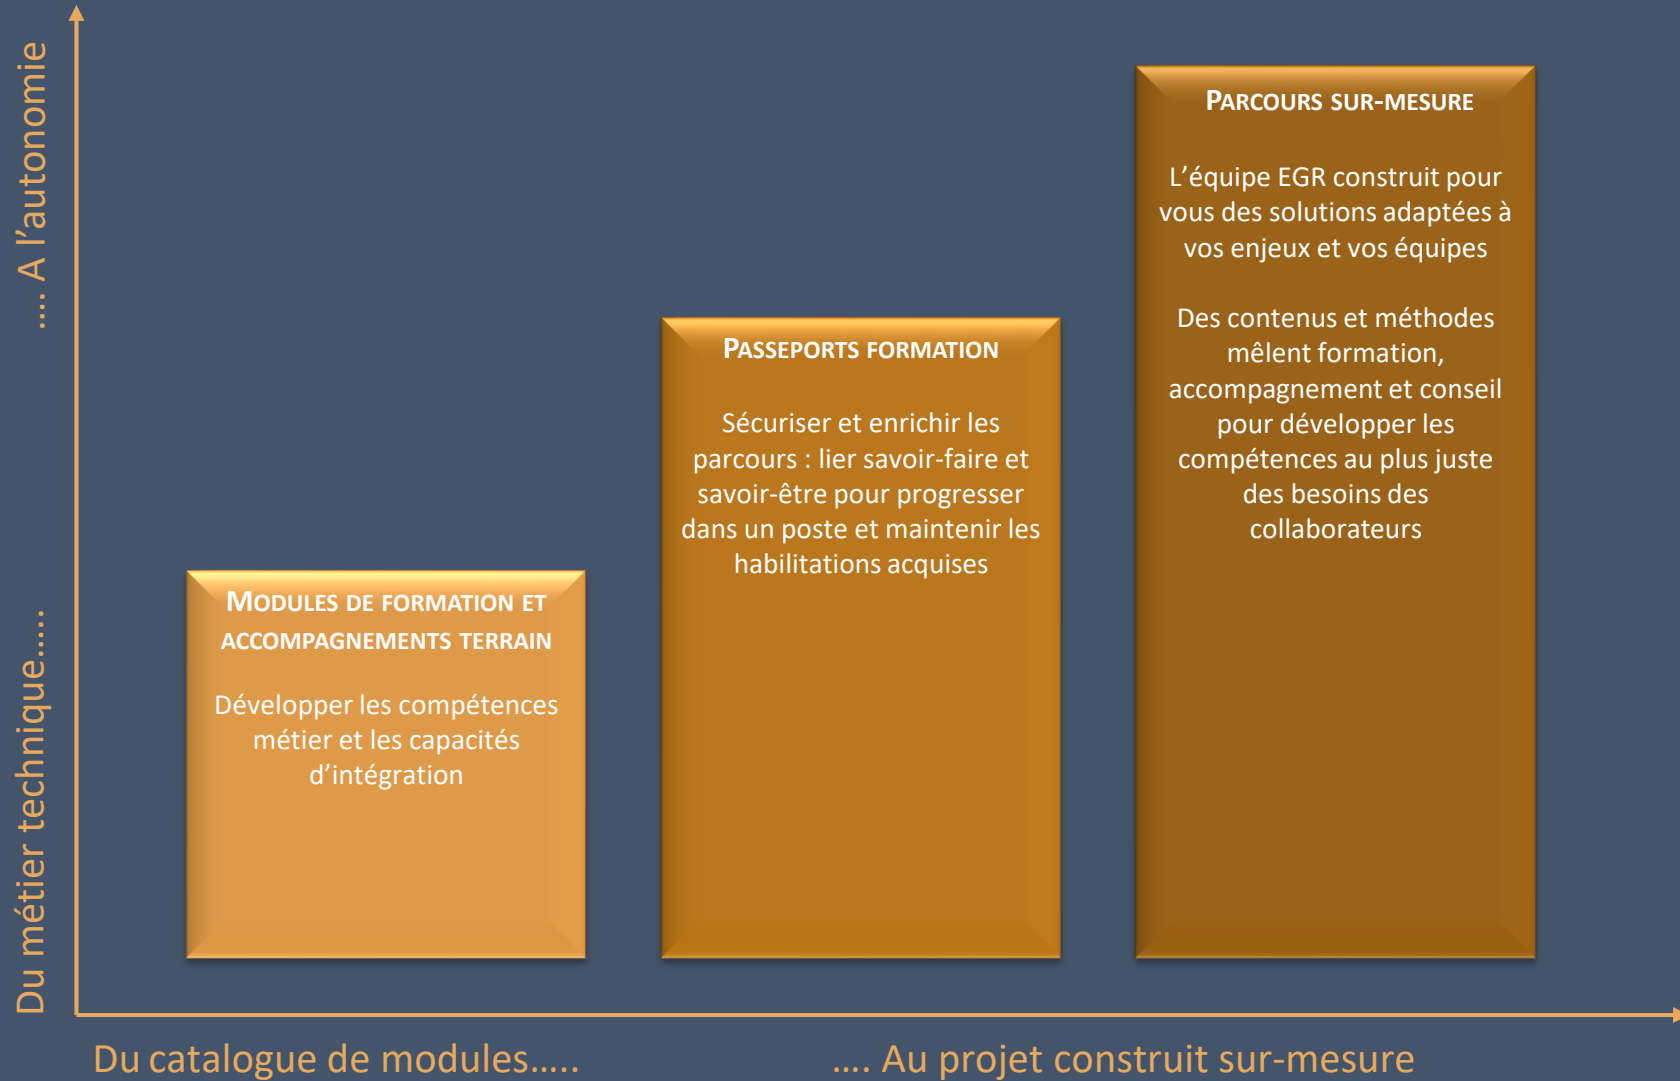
Du métier technique….. …. A l’autonomie

Modules de formation et accompagnements terrain

Développer les compétences métier et les capacités d’intégration

Passeports formation

Sécuriser et enrichir les parcours : lier savoir-faire et savoir-être pour progresser dans un poste et maintenir les habilitations acquises

Parcours sur-mesure

L’équipe EGR construit pour vous des solutions adaptées à vos enjeux et vos équipes

Des contenus et méthodes mêlent formation, accompagnement et conseil pour développer les compétences au plus juste des besoins des collaborateurs

Du catalogue de modules….. …. Au projet construit sur-mesure